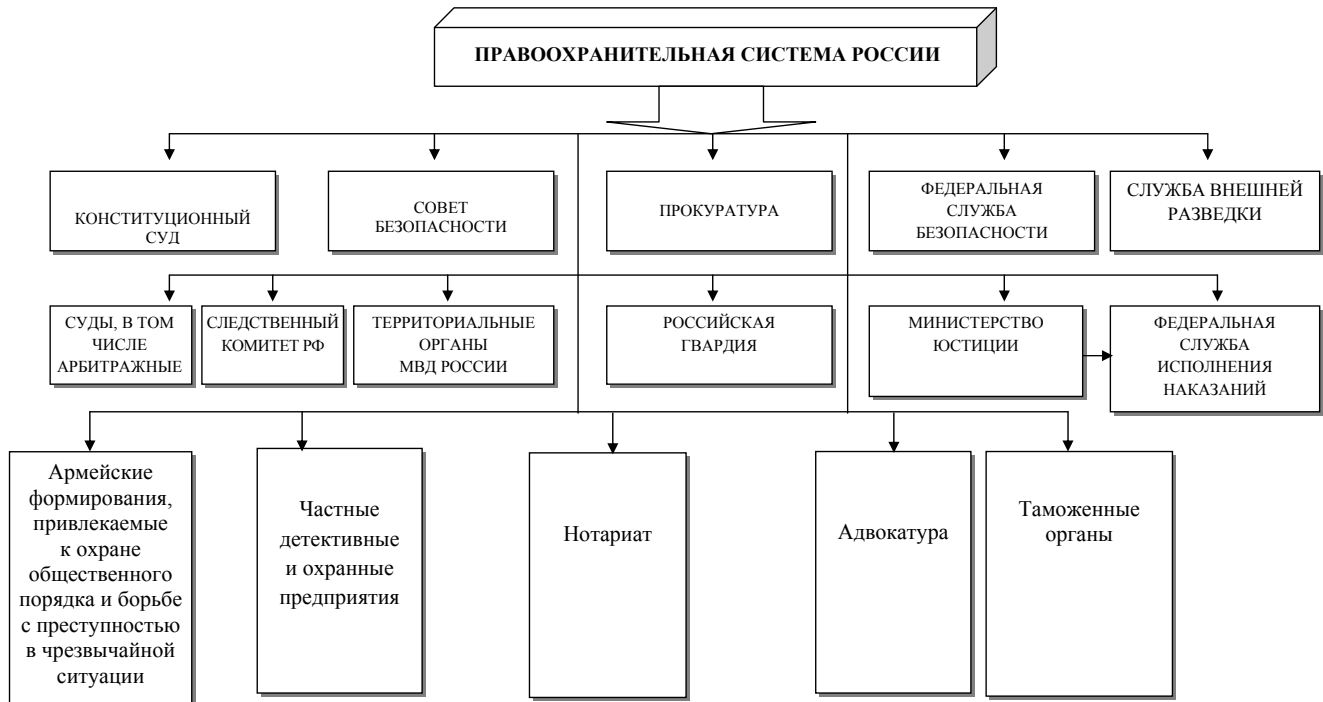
ПРАВООХРАНИТЕЛЬНАЯ СИСТЕМА РОССИИ

КОНСТИТУЦИОННЫЙ СУД

СОВЕТ БЕЗОПАСНОСТИ

ПРОКУРАТУРА

ФЕДЕРАЛЬНАЯ СЛУЖБА БЕЗОПАСНОСТИ

СЛУЖБА ВНЕШНЕЙ РАЗВЕДКИ

СУДЫ, В ТОМ ЧИСЛЕ АРБИТРАЖНЫЕ

СЛЕДСТВЕННЫЙ КОМИТЕТ РФ

ТЕРРИТОРИАЛЬНЫЕ ОРГАНЫ МВД РОССИИ

РОССИЙСКАЯ ГВАРДИЯ

МИНИСТЕРСТВО ЮСТИЦИИ

ФЕДЕРАЛЬНАЯ СЛУЖБА ИСПОЛНЕНИЯ НАКАЗАНИЙ

Армейские формирования, привлекаемые к охране общественного порядка и борьбе с преступностью в чрезвычайной ситуации

Частные детективные и охранные предприятия

Нотариат

Адвокатура

Таможенные органы